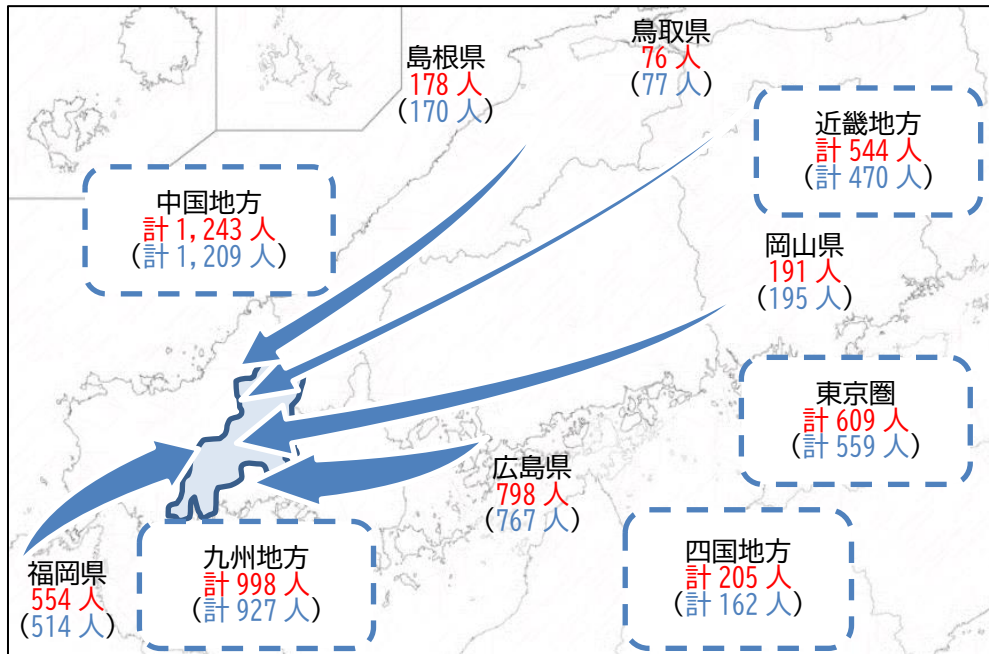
島根県
178 人
(170 人)

鳥取県
76 人
(77 人)

近畿地方
計 544 人
(計 470 人)

中国地方
計 1,243 人
(計 1,209 人)

岡山県
191 人
(195 人)

東京圏
計 609 人
(計 559 人)

広島県
798 人
(767 人)

福岡県
554 人
(514 人)

九州地方
計 998 人
(計 927 人)

四国地方
計 205 人
(計 162 人)